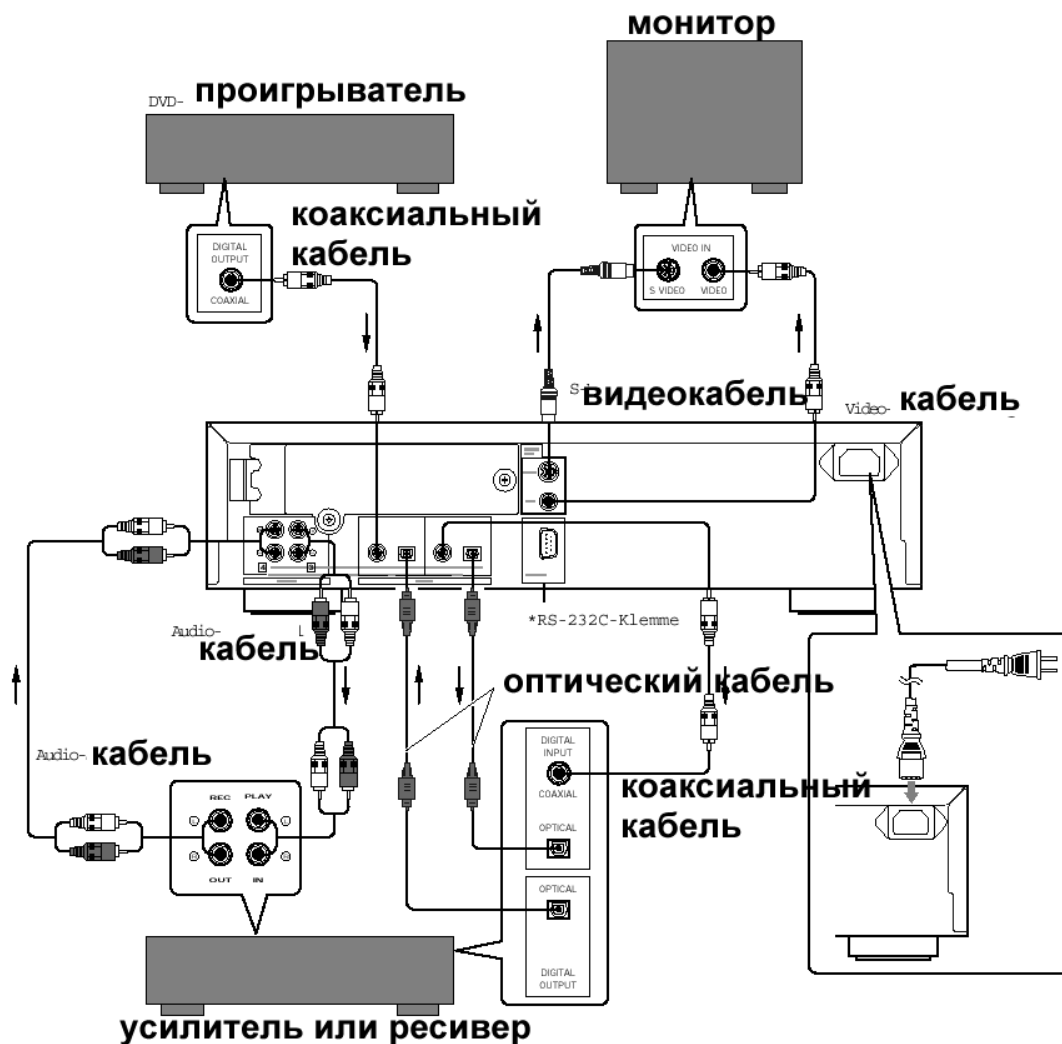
монитор

DVD- проигрыватель

коаксиальный кабель

DIGITAL OUTPUT COAXIAL

VIDEO IN
S VIDEO VIDEO

S- видеокабель

Video- кабель

*RS-232C-Klemme

Audio- L кабель

оптический кабель

Audio- кабель

REC PLAY
OUT IN

DIGITAL INPUT COAXIAL

OPTICAL

коаксиальный кабель

OPTICAL

DIGITAL OUTPUT

усилитель или ресивер